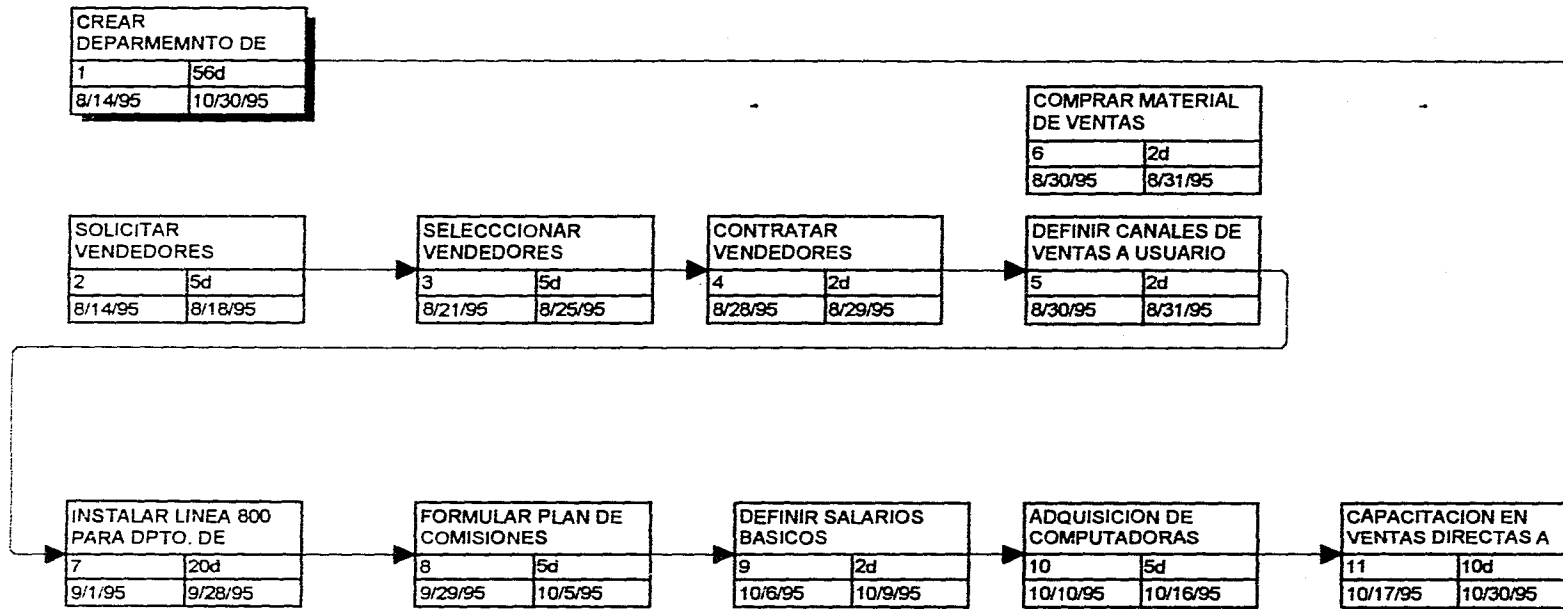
CREAR DEPARMEMNTO DE
| 1 | 56d |
|---|---|
| 8/14/95 | 10/30/95 |

COMPRAR MATERIAL DE VENTAS
| 6 | 2d |
|---|---|
| 8/30/95 | 8/31/95 |

SOLICITAR VENDEDORES
| 2 | 5d |
|---|---|
| 8/14/95 | 8/18/95 |

SELECCCIONAR VENDEDORES
| 3 | 5d |
|---|---|
| 8/21/95 | 8/25/95 |

CONTRATAR VENDEDORES
| 4 | 2d |
|---|---|
| 8/28/95 | 8/29/95 |

DEFINIR CANALES DE VENTAS A USUARIO
| 5 | 2d |
|---|---|
| 8/30/95 | 8/31/95 |

INSTALAR LINEA 800 PARA DPTO. DE
| 7 | 20d |
|---|---|
| 9/1/95 | 9/28/95 |

FORMULAR PLAN DE COMISIONES
| 8 | 5d |
|---|---|
| 9/29/95 | 10/5/95 |

DEFINIR SALARIOS BASICOS
| 9 | 2d |
|---|---|
| 10/6/95 | 10/9/95 |

ADQUISICION DE COMPUTADORAS
| 10 | 5d |
|---|---|
| 10/10/95 | 10/16/95 |

CAPACITACION EN VENTAS DIRECTAS A
| 11 | 10d |
|---|---|
| 10/17/95 | 10/30/95 |